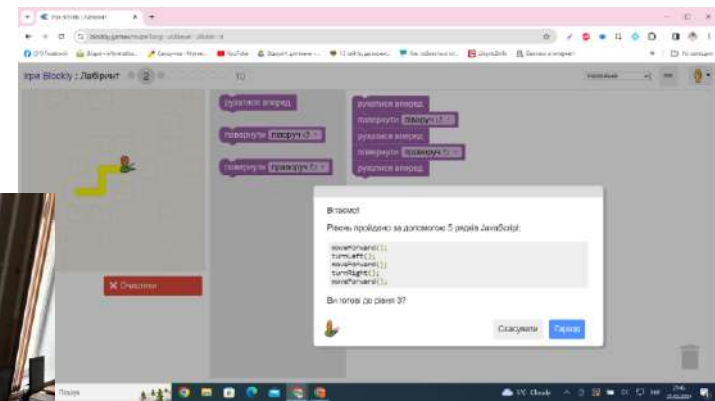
Ігри Blockly : Лабіринт

2

10

рухатися вперед

повернути ліворуч ↺

повернути праворуч ↻

рухатися вперед

повернути ліворуч ↺

рухатися вперед

повернути праворуч ↻

рухатися вперед

✖ Очистити

Вітаємо!

Рівень пройдено за допомогою 5 рядків JavaScript:

moveForward();
turnLeft();
moveForward();
turnRight();
moveForward();

Ви готові до рівня 3?

Скасувати

Гаразд

Пошук

1°C Cloudy

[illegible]